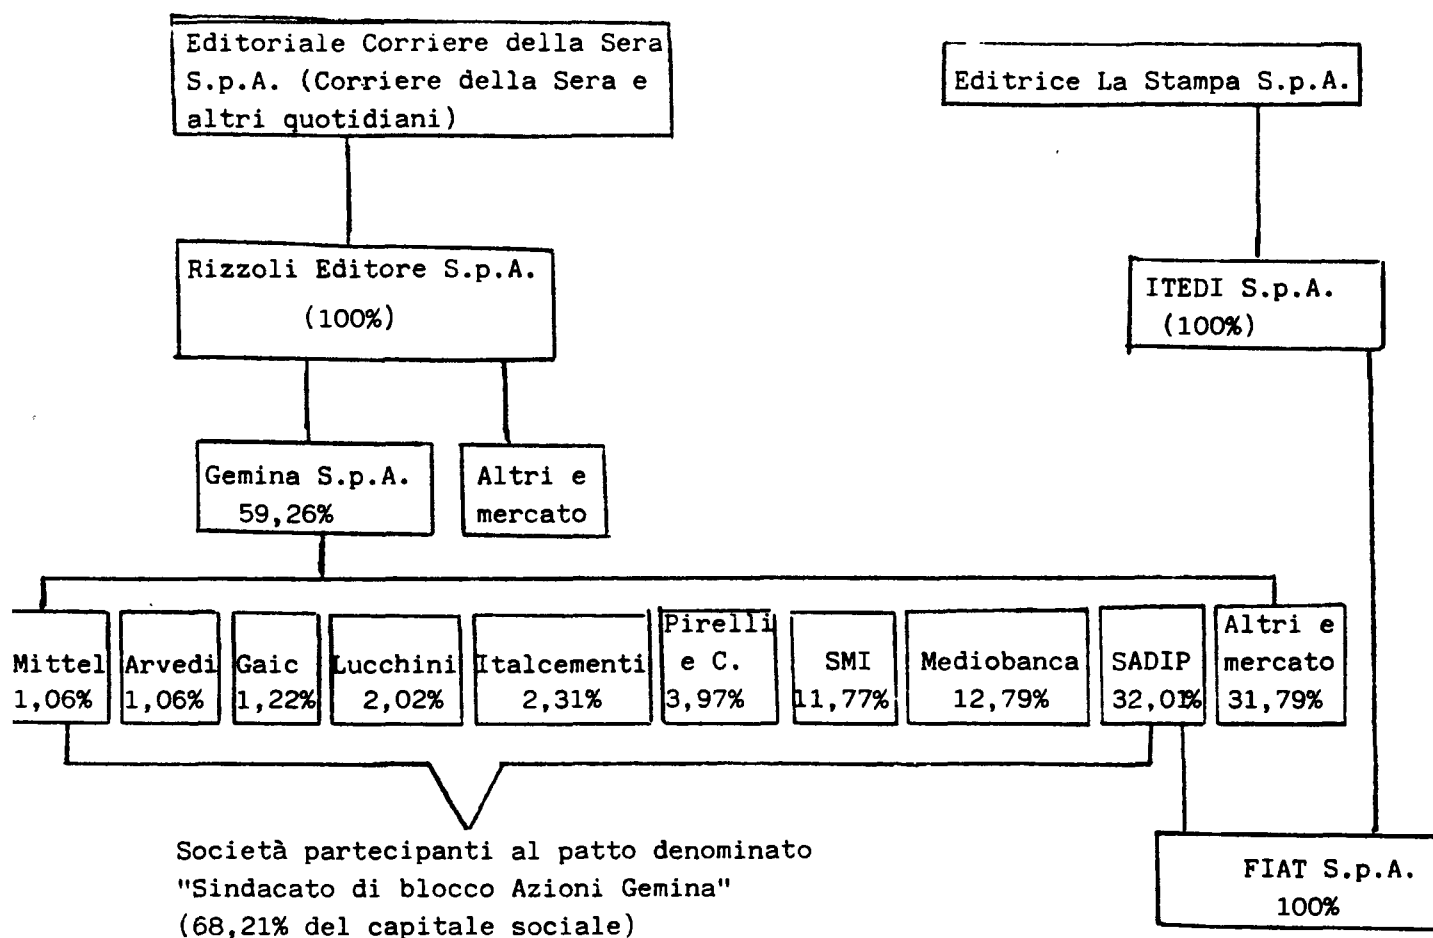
Editoriale Corriere della Sera S.p.A. (Corriere della Sera e altri quotidiani)

Editrice La Stampa S.p.A.

Rizzoli Editore S.p.A. (100%)

ITEDI S.p.A. (100%)

Gemina S.p.A. 59,26%

Altri e mercato

Mittel 1,06%

Arvedi 1,06%

Gaic 1,22%

Lucchini 2,02%

Italcementi 2,31%

Pirelli e C. 3,97%

SMI 11,77%

Mediobanca 12,79%

SADIP 32,01%

Altri e mercato 31,79%

Società partecipanti al patto denominato "Sindacato di blocco Azioni Gemina" (68,21% del capitale sociale)

FIAT S.p.A. 100%